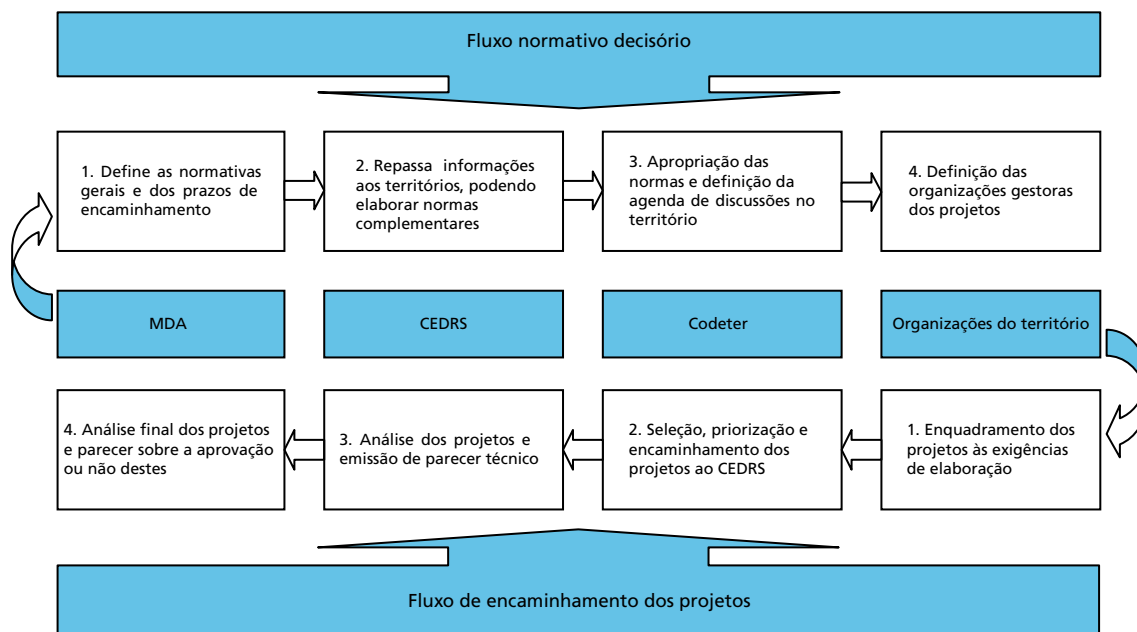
Fluxo normativo decisório

1. Define as normativas gerais e dos prazos de encaminhamento

2. Repassa informações aos territórios, podendo elaborar normas complementares

3. Apropriação das normas e definição da agenda de discussões no território

4. Definição das organizações gestoras dos projetos

MDA

CEDRS

Codeter

Organizações do território

4. Análise final dos projetos e parecer sobre a aprovação ou não destes

3. Análise dos projetos e emissão de parecer técnico

2. Seleção, priorização e encaminhamento dos projetos ao CEDRS

1. Enquadramento dos projetos às exigências de elaboração

Fluxo de encaminhamento dos projetos